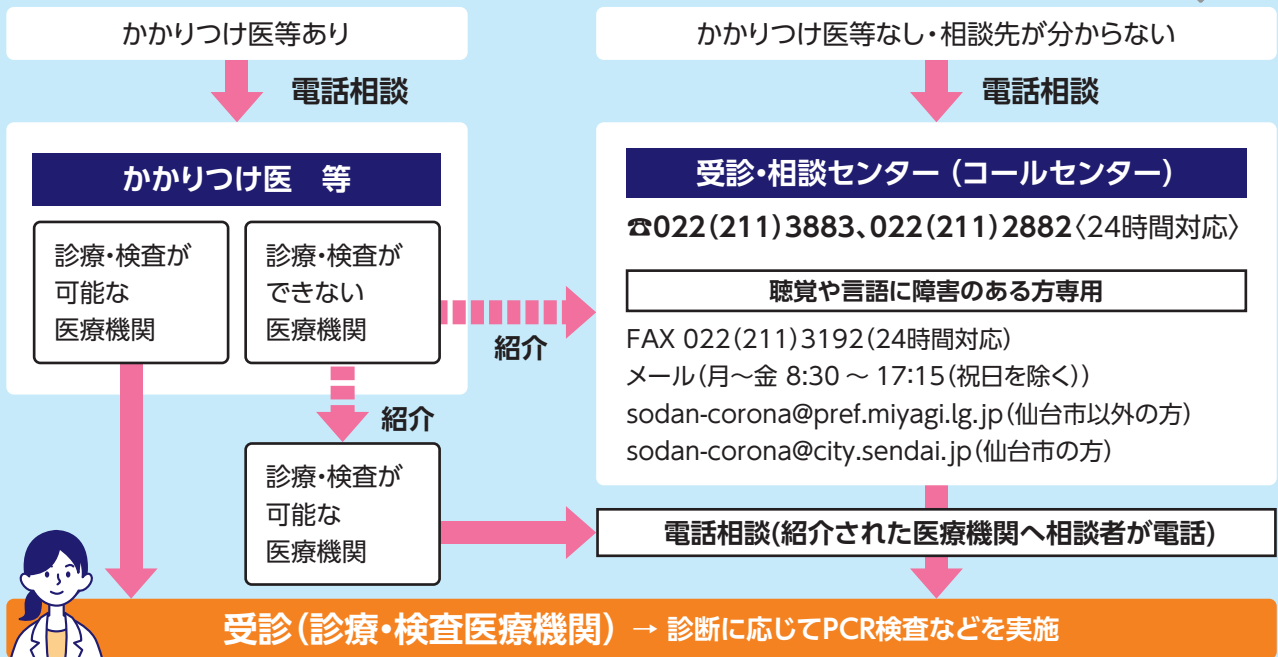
かかりつけ医等あり

電話相談

かかりつけ医　等

診療・検査が可能な医療機関

診療・検査ができない医療機関

紹介

診療・検査が可能な医療機関

かかりつけ医等なし・相談先が分からない

電話相談

受診・相談センター（コールセンター）

☎022(211)3883、022(211)2882〈24時間対応〉

聴覚や言語に障害のある方専用

FAX 022(211)3192(24時間対応)
メール(月～金 8:30 ～ 17:15(祝日を除く))
sodan-corona@pref.miyagi.lg.jp(仙台市以外の方)
sodan-corona@city.sendai.jp(仙台市の方)

紹介

電話相談(紹介された医療機関へ相談者が電話)

受診(診療・検査医療機関) → 診断に応じてPCR検査などを実施